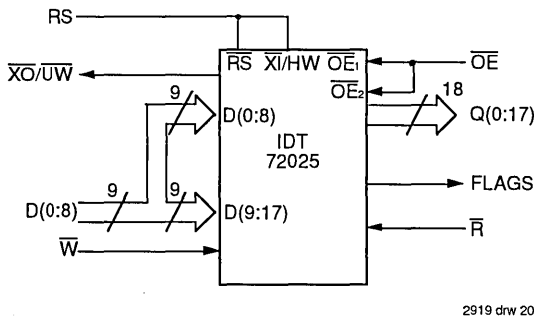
RS

$\overline{RS}$ $\overline{XI}/HW$ $\overline{OE_1}$

$\overline{OE_2}$

$\overline{OE}$

$\overline{XO}/\overline{UW}$

9

D(0:8)

18

Q(0:17)

IDT
72025

9

9

FLAGS

D(0:8)

D(9:17)

$\overline{W}$

$\overline{R}$

2919 drw 20